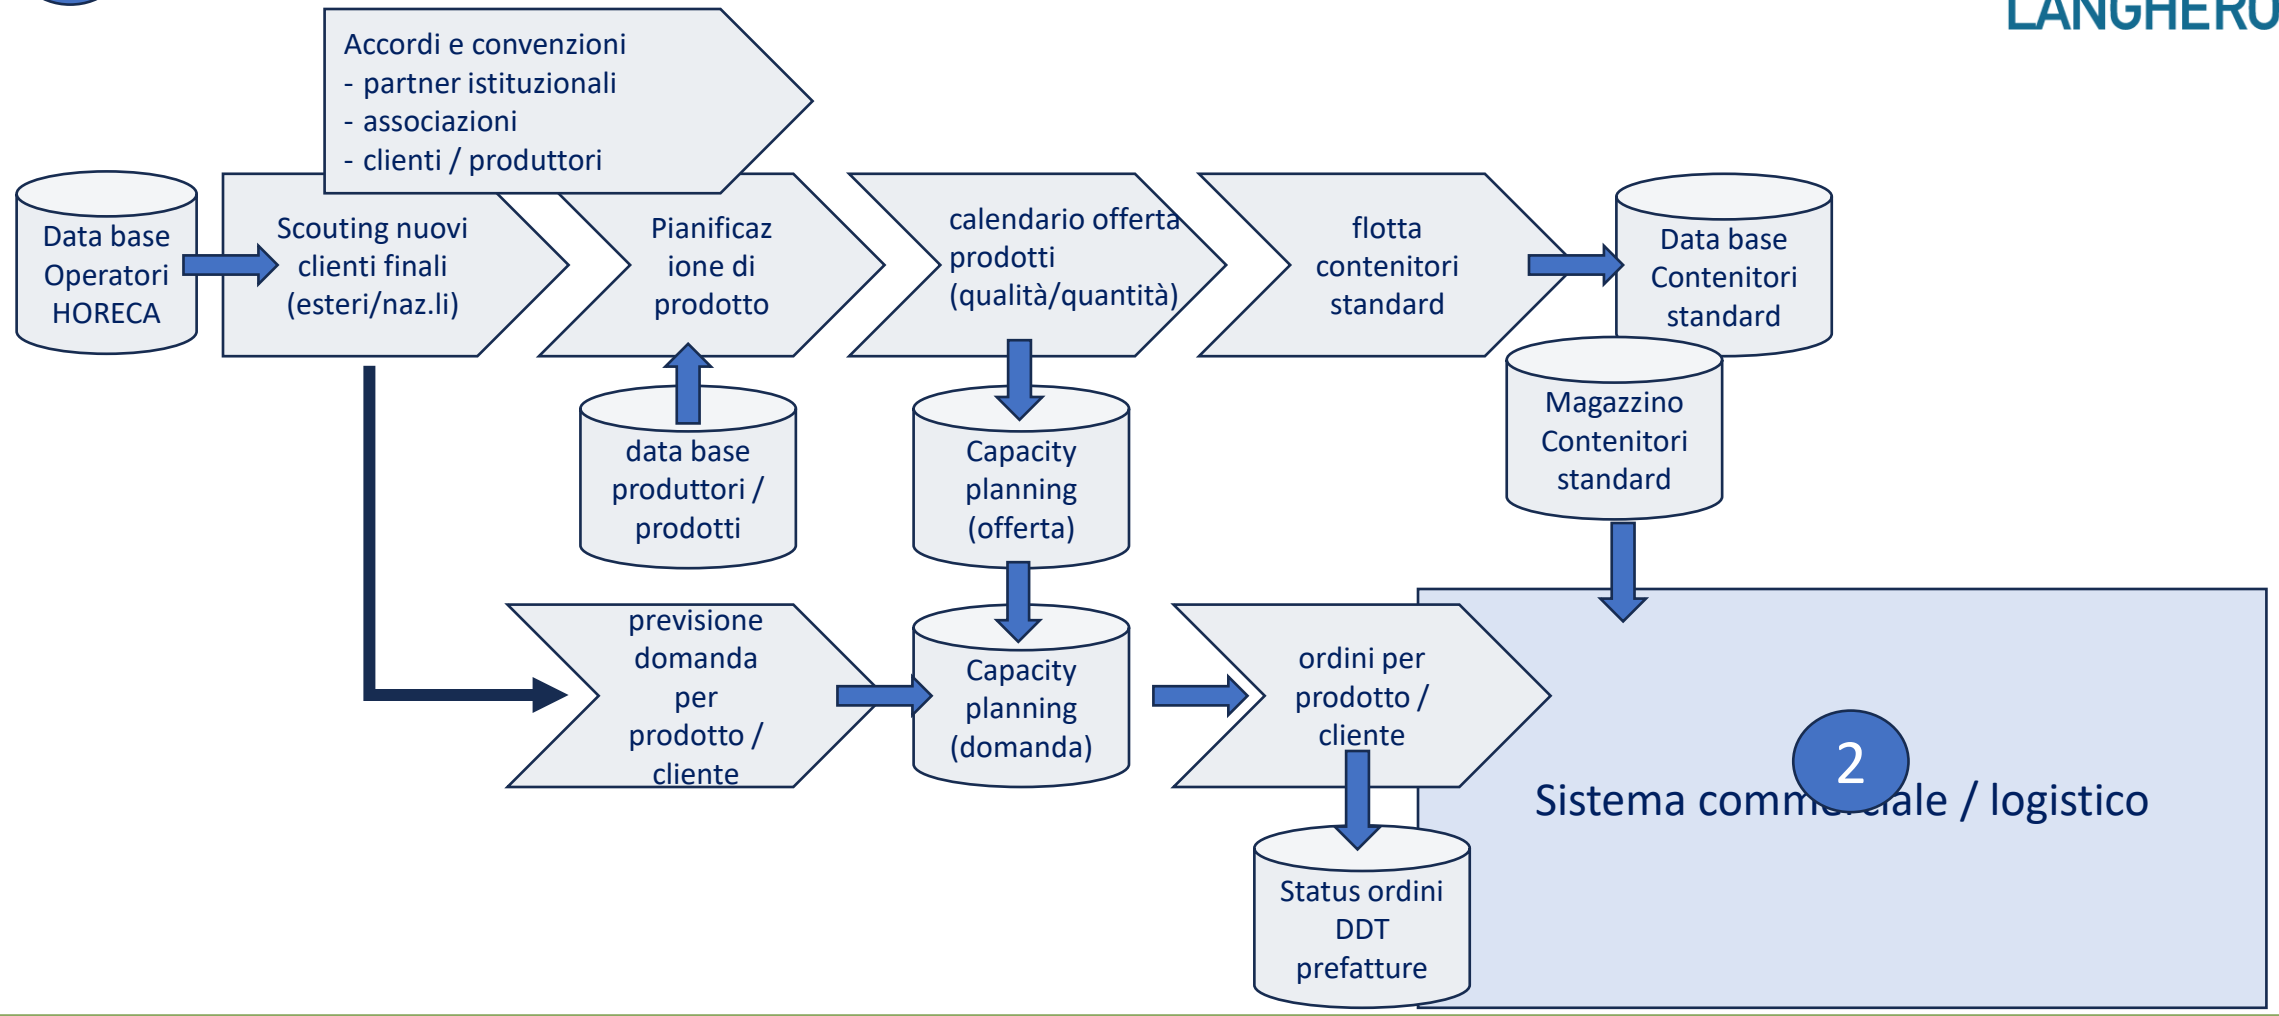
LANGHERO

Accordi e convenzioni
- partner istituzionali
- associazioni
- clienti / produttori

Data base Operatori HORECA

Scouting nuovi clienti finali (esteri/naz.li)

Pianificazione di prodotto

calendario offerta prodotti (qualità/quantità)

flotta contenitori standard

Data base Contenitori standard

data base produttori / prodotti

Capacity planning (offerta)

Magazzino Contenitori standard

previsione domanda per prodotto / cliente

Capacity planning (domanda)

ordini per prodotto / cliente

2

Sistema comm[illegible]ale / logistico

Status ordini DDT prefatture